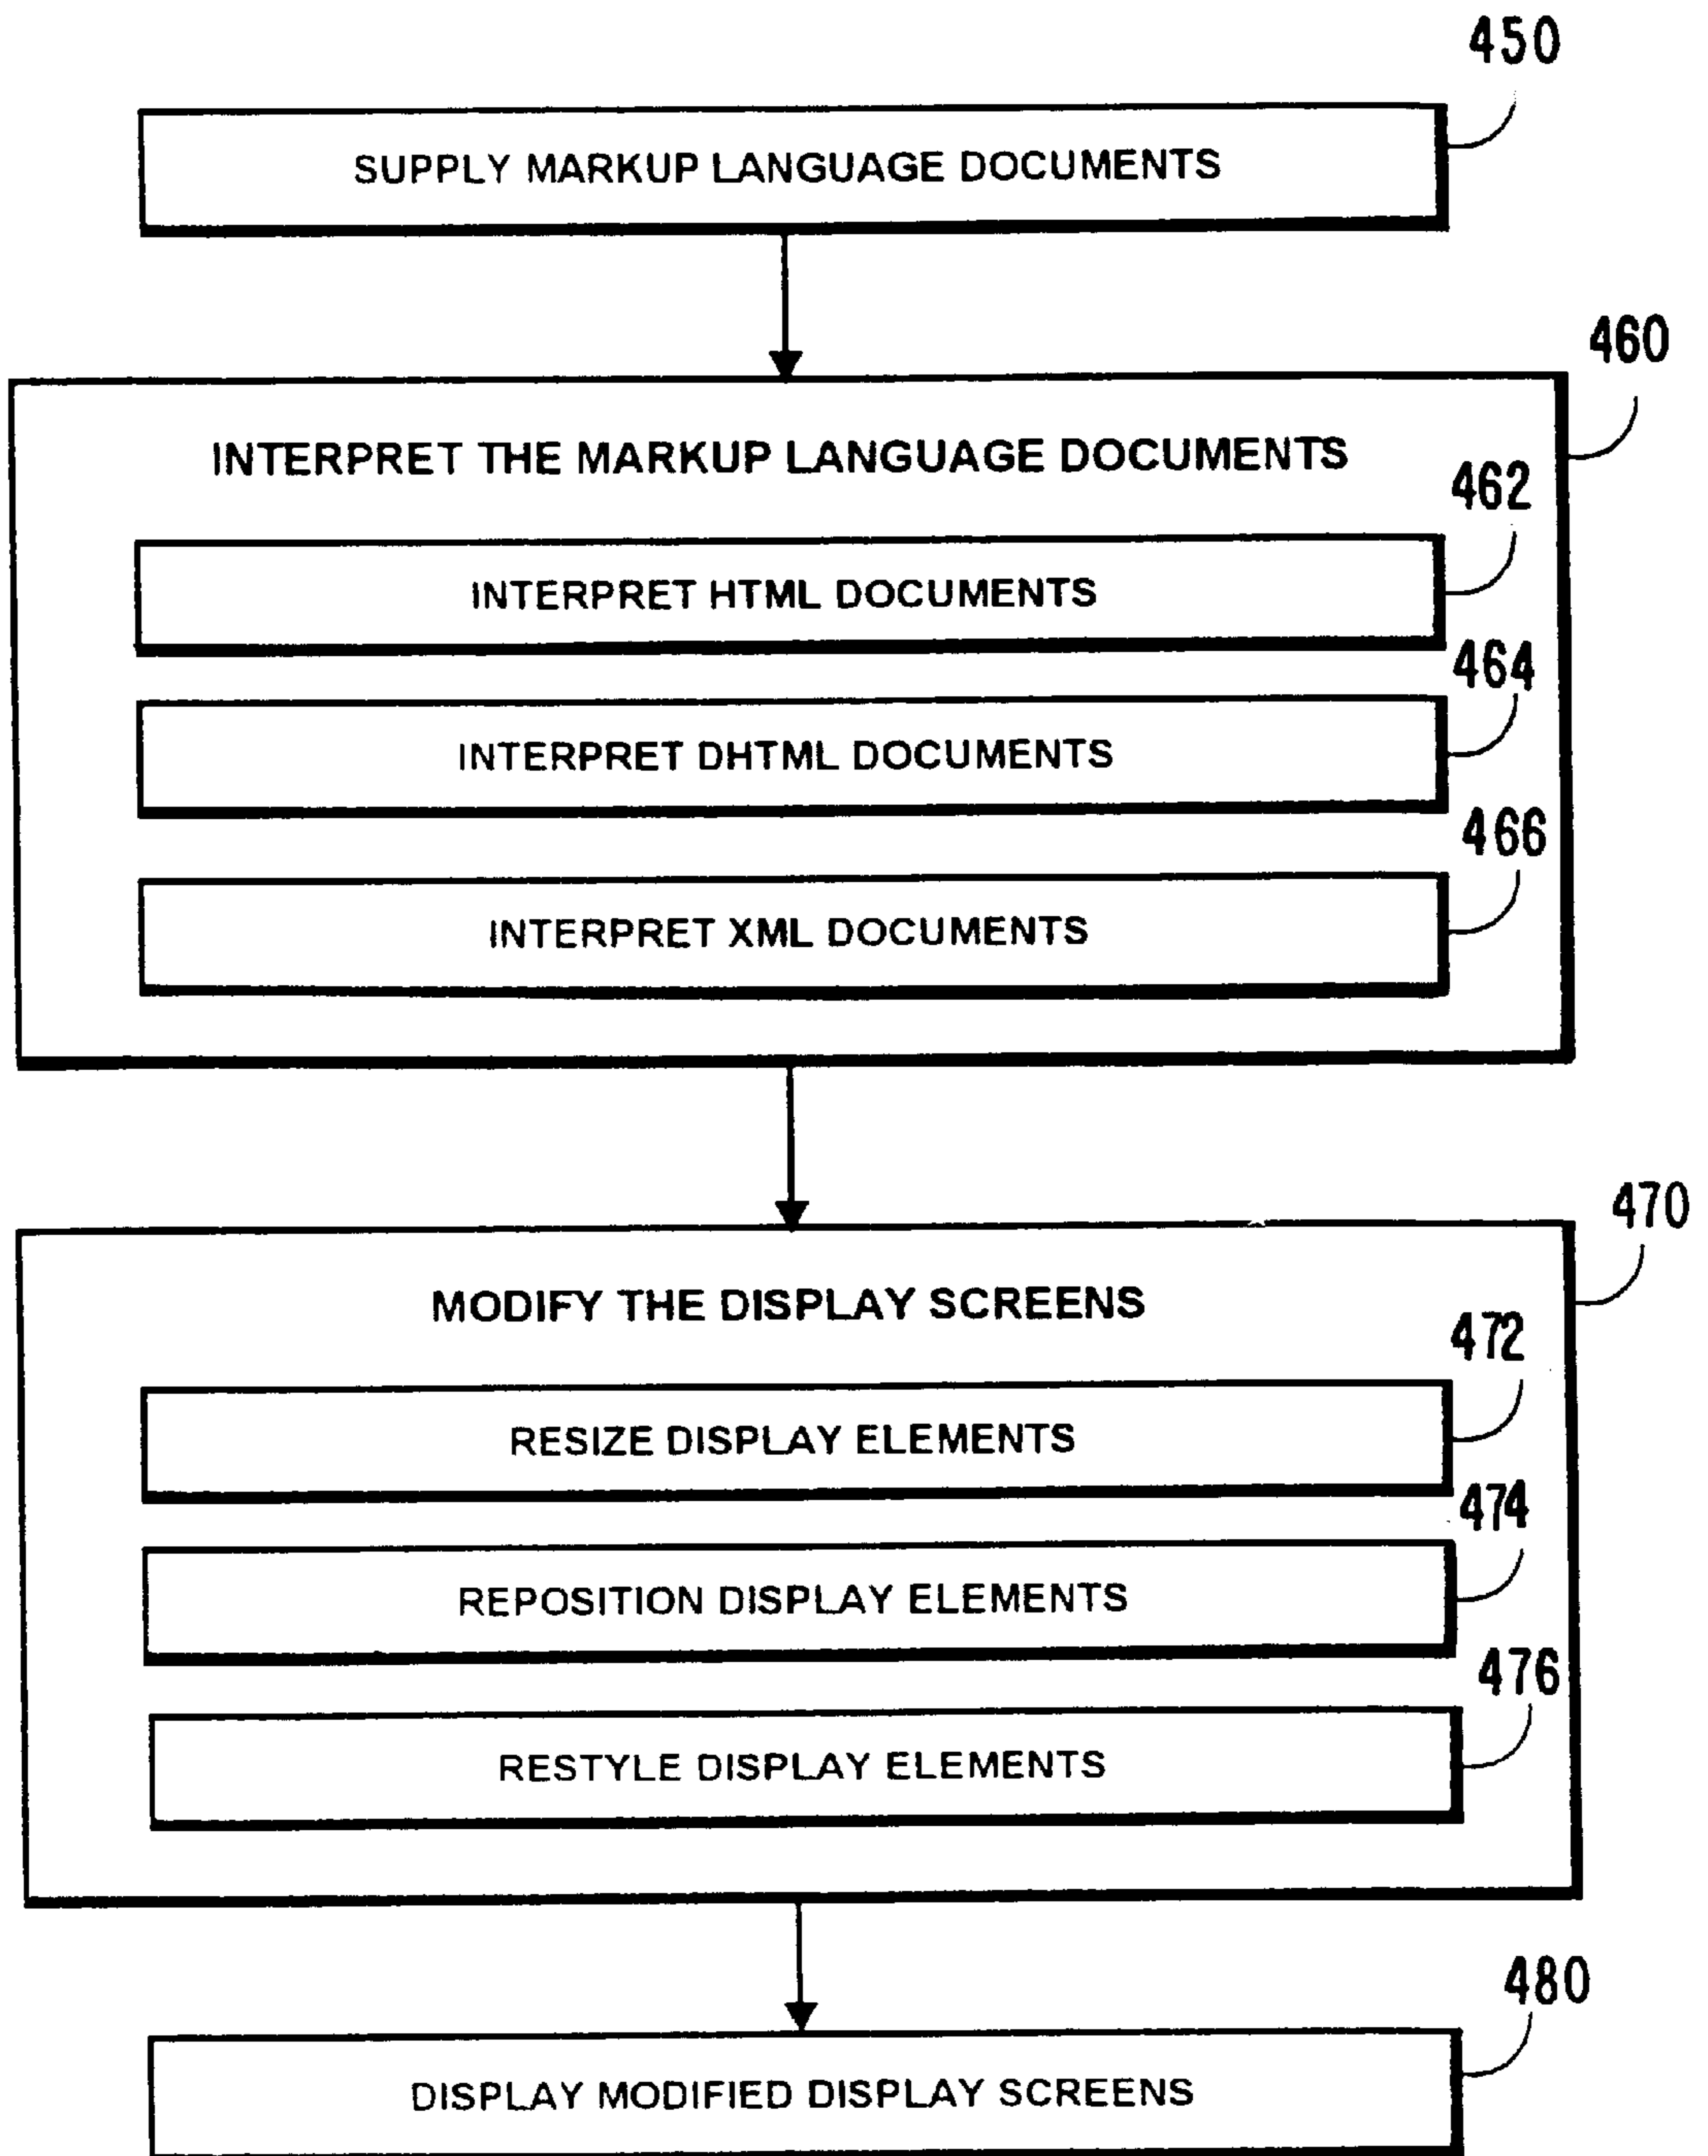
450

SUPPLY MARKUP LANGUAGE DOCUMENTS

460

INTERPRET THE MARKUP LANGUAGE DOCUMENTS

462

INTERPRET HTML DOCUMENTS

464

INTERPRET DHTML DOCUMENTS

466

INTERPRET XML DOCUMENTS

470

MODIFY THE DISPLAY SCREENS

472

RESIZE DISPLAY ELEMENTS

474

REPOSITION DISPLAY ELEMENTS

476

RESTYLE DISPLAY ELEMENTS

480

DISPLAY MODIFIED DISPLAY SCREENS